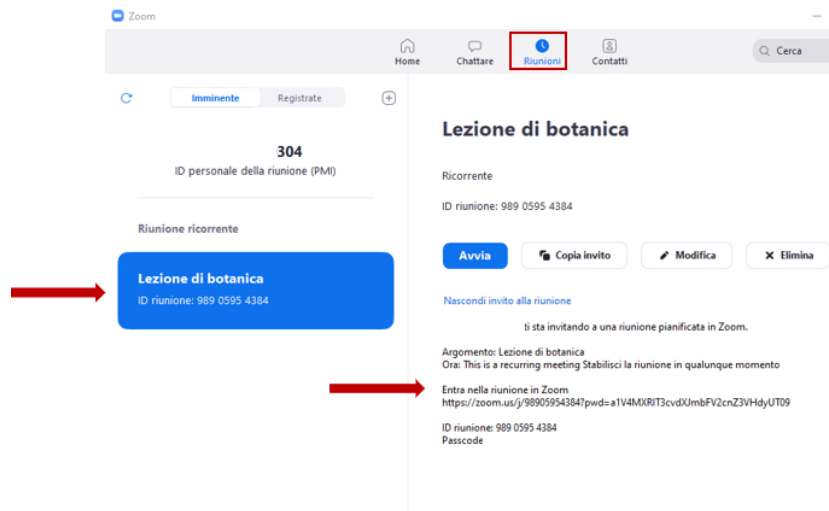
Zoom

Home
Chattare
Riunioni
Contatti
Cerca

Imminente
Registrate

304
ID personale della riunione (PMI)

Riunione ricorrente

Lezione di botanica
ID riunione: 989 0595 4384

Lezione di botanica

Ricorrente

ID riunione: 989 0595 4384

Avvia
Copia invito
Modifica
Elimina

Nascondi invito alla riunione

ti sta invitando a una riunione pianificata in Zoom.

Argomento: Lezione di botanica
Ora: This is a recurring meeting Stabilisci la riunione in qualunque momento

Entra nella riunione in Zoom
https://zoom.us/j/98905954384?pwd=a1V4MXRIT3cvdXJmbFV2cnZ3VHdyUT09

ID riunione: 989 0595 4384
Passcode